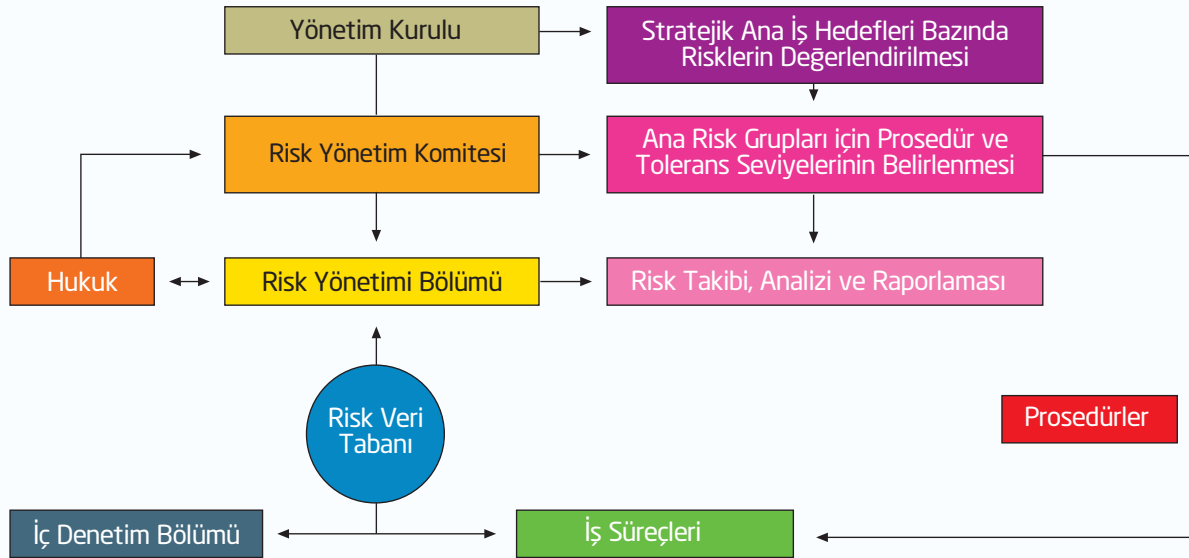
Yönetim Kurulu

Stratejik Ana İş Hedefleri Bazında Risklerin Değerlendirilmesi

Risk Yönetim Komitesi

Ana Risk Grupları için Prosedür ve Tolerans Seviyelerinin Belirlenmesi

Hukuk

Risk Yönetimi Bölümü

Risk Takibi, Analizi ve Raporlaması

Risk Veri Tabanı

Prosedürler

İç Denetim Bölümü

İş Süreçleri